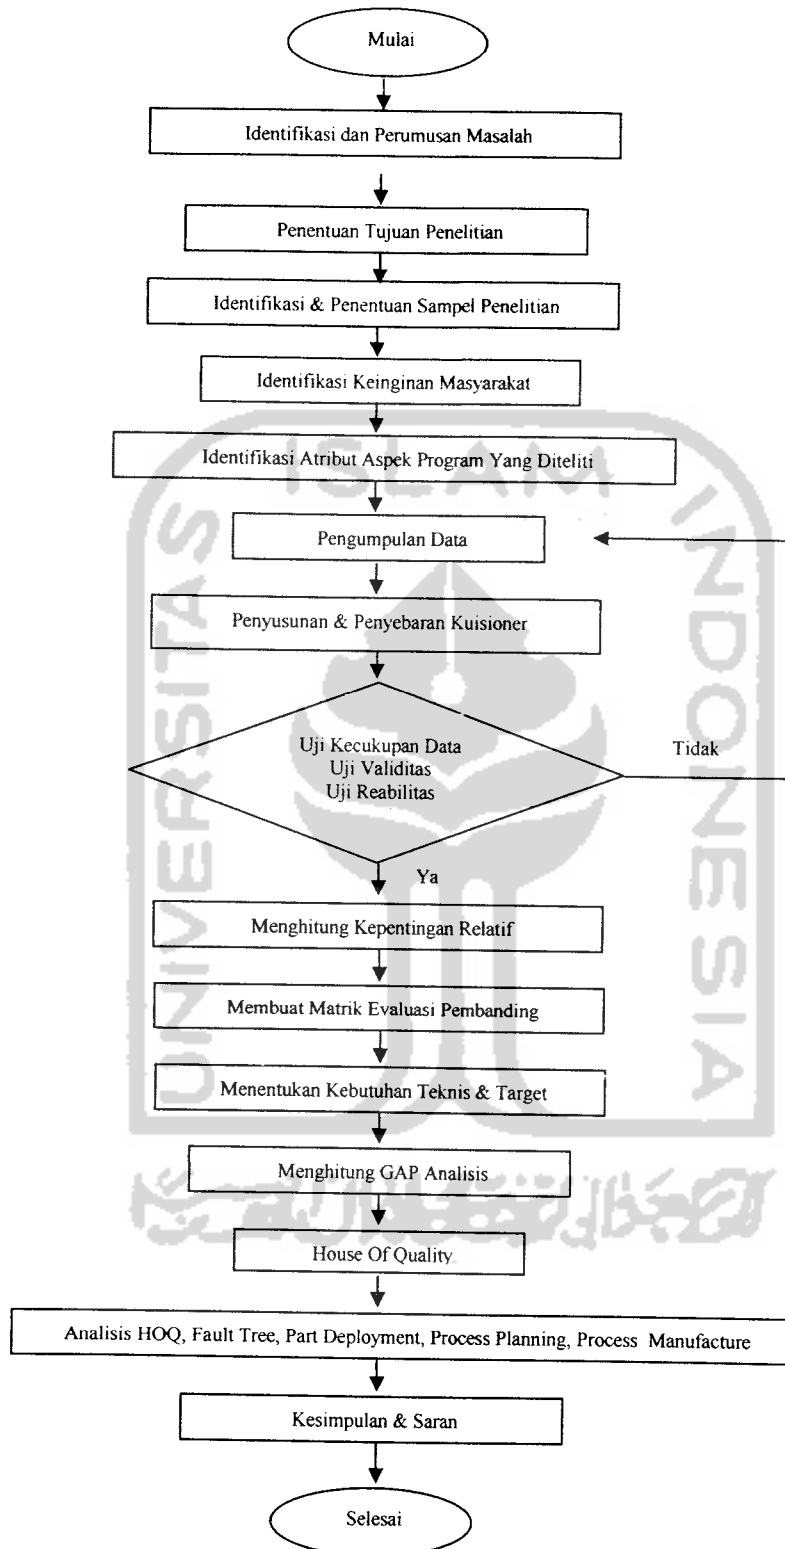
Mulai

Identifikasi dan Perumusan Masalah

Penentuan Tujuan Penelitian

Identifikasi & Penentuan Sampel Penelitian

Identifikasi Keinginan Masyarakat

Identifikasi Atribut Aspek Program Yang Diteliti

Pengumpulan Data

Penyusunan & Penyebaran Kuisioner

Uji Kecukupan Data
Uji Validitas
Uji Reabilitas

Tidak

Ya

Menghitung Kepentingan Relatif

Membuat Matrik Evaluasi Pembanding

Menentukan Kebutuhan Teknis & Target

Menghitung GAP Analisis

House Of Quality

Analisis HOQ, Fault Tree, Part Deployment, Process Planning, Process Manufacture

Kesimpulan & Saran

Selesai